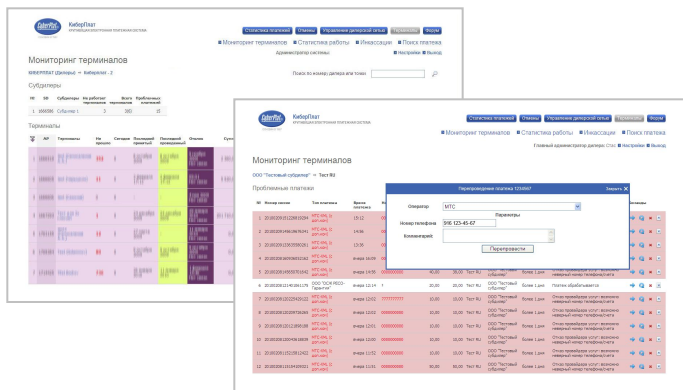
КиберПлат
КОРПОРАЦИЯ ЭЛЕКТРОННЫХ ПЛАТЕЖНЫХ СИСТЕМ

Статистика платежей | Отчеты | Управление дилерской сетью | Терминалы | Форум

Мониторинг терминалов | Статистика работы | Инкассации | Поиск платежа

Администратор системы | Настройки | Выход

Мониторинг терминалов

КИБЕРПЛАТ (Дилеры) → Киберплат - 2

Поиск по номеру дилера или точки:

Субдилеры

| № | ID | Субдилеры | Не работает терминалов | Всего терминалов | Проблемных платежей |
|---|---|---|---|---|---|
| 1 | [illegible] | Субдилер 1 | 3 | 300 | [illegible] |

Терминалы

| AP | Терминалы | Не процесс | Сигнал | Последний принятый | Последний проведенный | Отказы | Сумма |
|---|---|---|---|---|---|---|---|

КиберПлат
КОРПОРАЦИЯ ЭЛЕКТРОННЫХ ПЛАТЕЖНЫХ СИСТЕМ

Статистика платежей | Отчеты | Управление дилерской сетью | Терминалы | Форум

Мониторинг терминалов | Статистика работы | Инкассации | Поиск платежа

Главный администратор дилера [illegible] | Настройки | Выход

Мониторинг терминалов

ООО "Тестовый субдилер" → Тест RU

Проблемные платежи

| № | Номер сессии | Тип платежа | Время платежа | Номер |
|---|---|---|---|---|
| 1 | 20.000200.0512.0800.0004 | МТС (ФК, 1) доп.инф | 15:12 | |
| 2 | 20.000200.0460.0670.041 | МТС (ФК, 1) доп.инф | 13:36 | |
| 3 | 20.000200.0250.0590.001 | МТС (ФК, 1) доп.инф | 14:36 | |
| 4 | 20.000200.0479.0605.012 | МТС (ФК, 1) доп.инф | вчера 15:09 | |
| 5 | 20.000200.0459.0760.012 | МТС (ФК, 1) доп.инф | вчера 14:55 | 000000000 |
| 6 | 20.000200.0214.0620.171 | ООО "ОСМ-РЕОЗ-Таджик" | вчера 12:14 | 1 |
| 7 | 20.000200.0202.0409.021 | МТС (ФК, 1) доп.инф | вчера 12:02 | 7777777777 |
| 8 | 20.000200.0205.0726.083 | МТС (ФК, 1) доп.инф | вчера 12:00 | 000000000 |
| 9 | 20.000200.0211.0890.089 | МТС (ФК, 1) доп.инф | вчера 12:05 | 000000000 |
| 10 | 20.000200.0129.0160.026 | МТС (ФК, 1) доп.инф | вчера 11:53 | 000000000 |
| 11 | 20.000200.0152.0590.041 | МТС (ФК, 1) доп.инф | вчера 11:52 | 000000000 |
| 12 | 20.000200.0134.0560.011 | МТС (ФК, 1) доп.инф | вчера 11:50 | 000000000 |

Перепроведение платежа 1234567 | Закрыть

Оператор: МТС

Параметры

Номер телефона: 916 123-45-67

Комментарий:

Перепровести

Тест RU | Более 1 дня | Отказ провайдера услуг: возможно неверный номер телефона/счета
Тест RU | Более 1 дня | Платеж обрабатывается